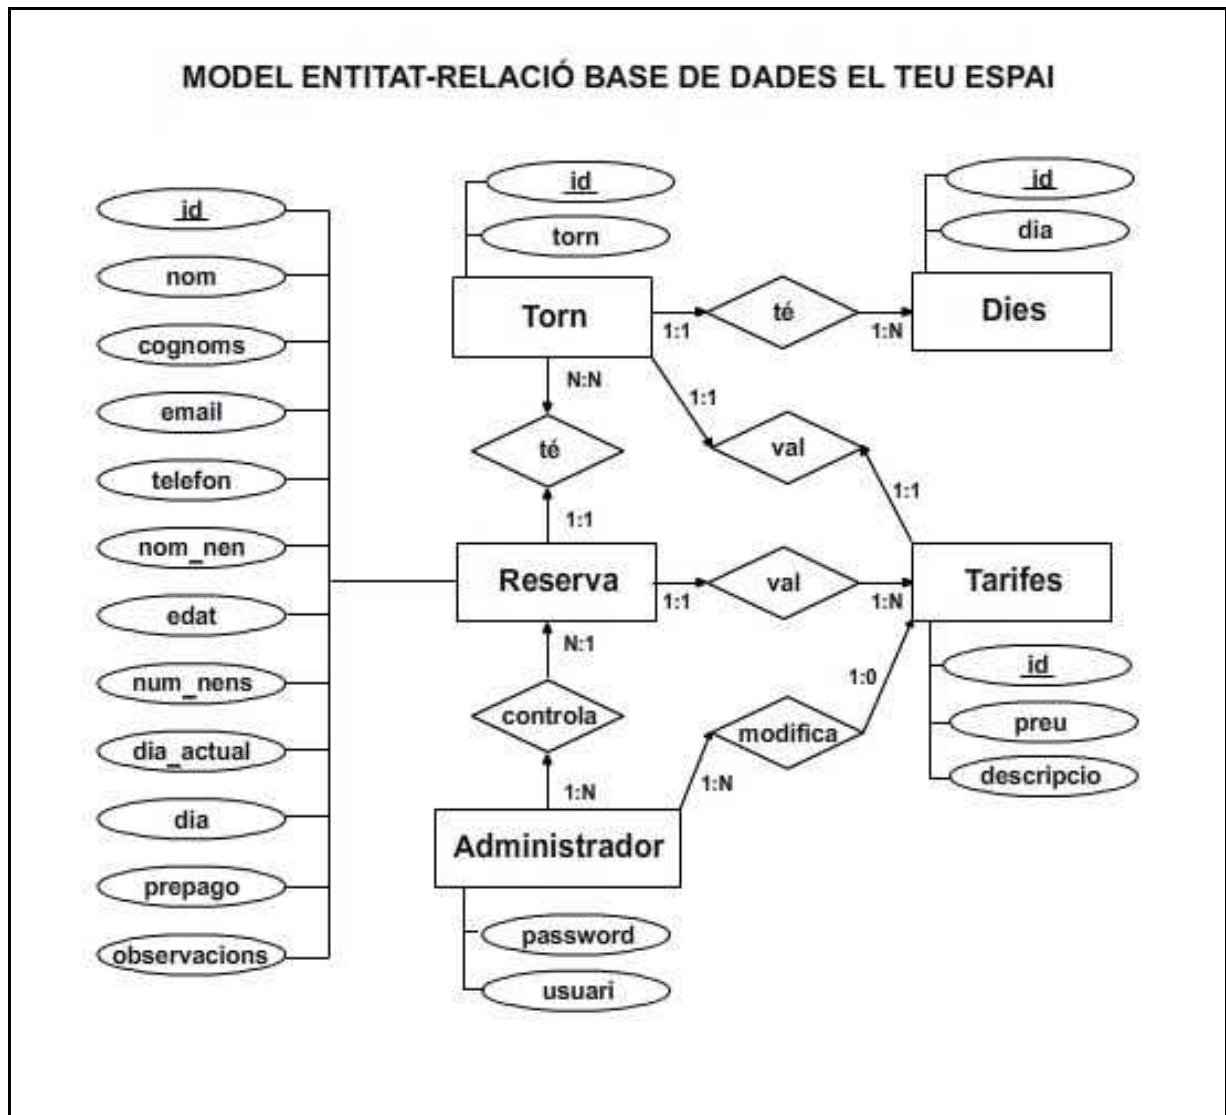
MODEL ENTITAT-RELACIÓ BASE DE DADES EL TEU ESPAI

id
nom
cognoms
email
telefon
nom_nen
edat
num_nens
dia_actual
dia
prepago
observacions

id
torn

Torn

1:1

té

1:N

id
dia

Dies

N:N

1:1

té

val

1:1

1:1

Reserva

1:1

val

1:N

Tarifes

N:1

1:0

id
preu
descripcio

controla

modifica

1:N

1:N

Administrador

password
usuari